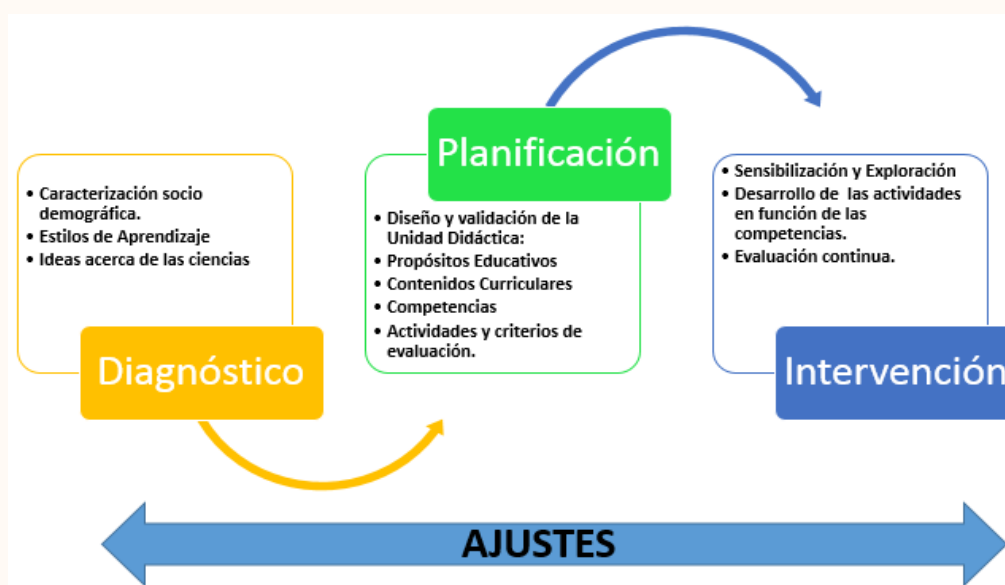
• Caracterización socio demográfica.
• Estilos de Aprendizaje
• Ideas acerca de las ciencias

Diagnóstico

Planificación

• Diseño y validación de la Unidad Didáctica:
• Propósitos Educativos
• Contenidos Curriculares
• Competencias
• Actividades y criterios de evaluación.

• Sensibilización y Exploración
• Desarrollo de las actividades en función de las competencias.
• Evaluación continua.

Intervención

AJUSTES